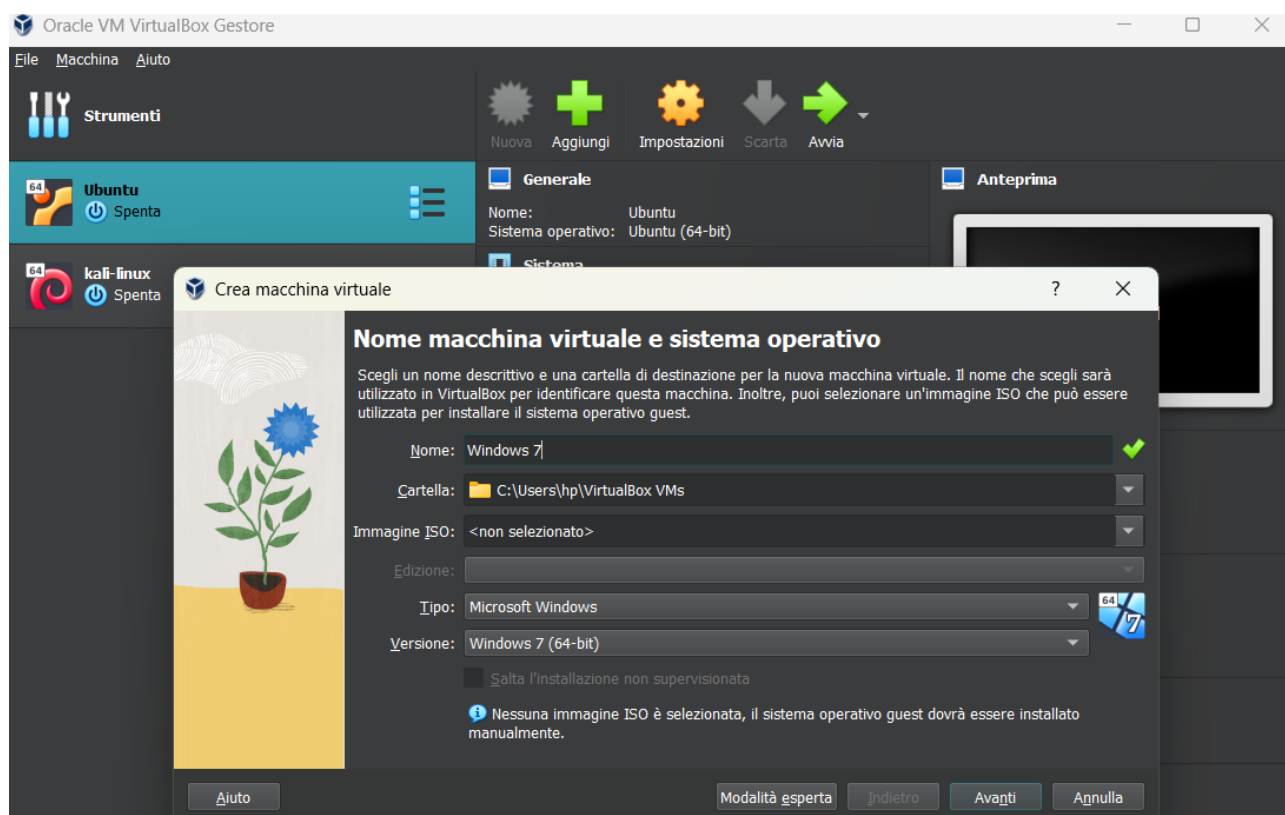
Oracle VM VirtualBox Gestore

File Macchina Aiuto

Strumenti

Nuova Aggiungi Impostazioni Scarta Avvia

64
Ubuntu
Spenta

Generale
Nome: Ubuntu
Sistema operativo: Ubuntu (64-bit)

Sistema

Anteprima

64
kali-linux
Spenta

Crea macchina virtuale ? X

Nome macchina virtuale e sistema operativo

Scegli un nome descrittivo e una cartella di destinazione per la nuova macchina virtuale. Il nome che scegli sarà utilizzato in VirtualBox per identificare questa macchina. Inoltre, puoi selezionare un'immagine ISO che può essere utilizzata per installare il sistema operativo guest.

Nome: Windows 7

Cartella: C:\Users\hp\VirtualBox VMs

Immagine ISO: <non selezionato>

Edizione:

Tipo: Microsoft Windows

Versione: Windows 7 (64-bit)

64 7

Salta l'installazione non supervisionata

Nessuna immagine ISO è selezionata, il sistema operativo guest dovrà essere installato manualmente.

Aiuto Modalità esperta Indietro Avanti Annulla